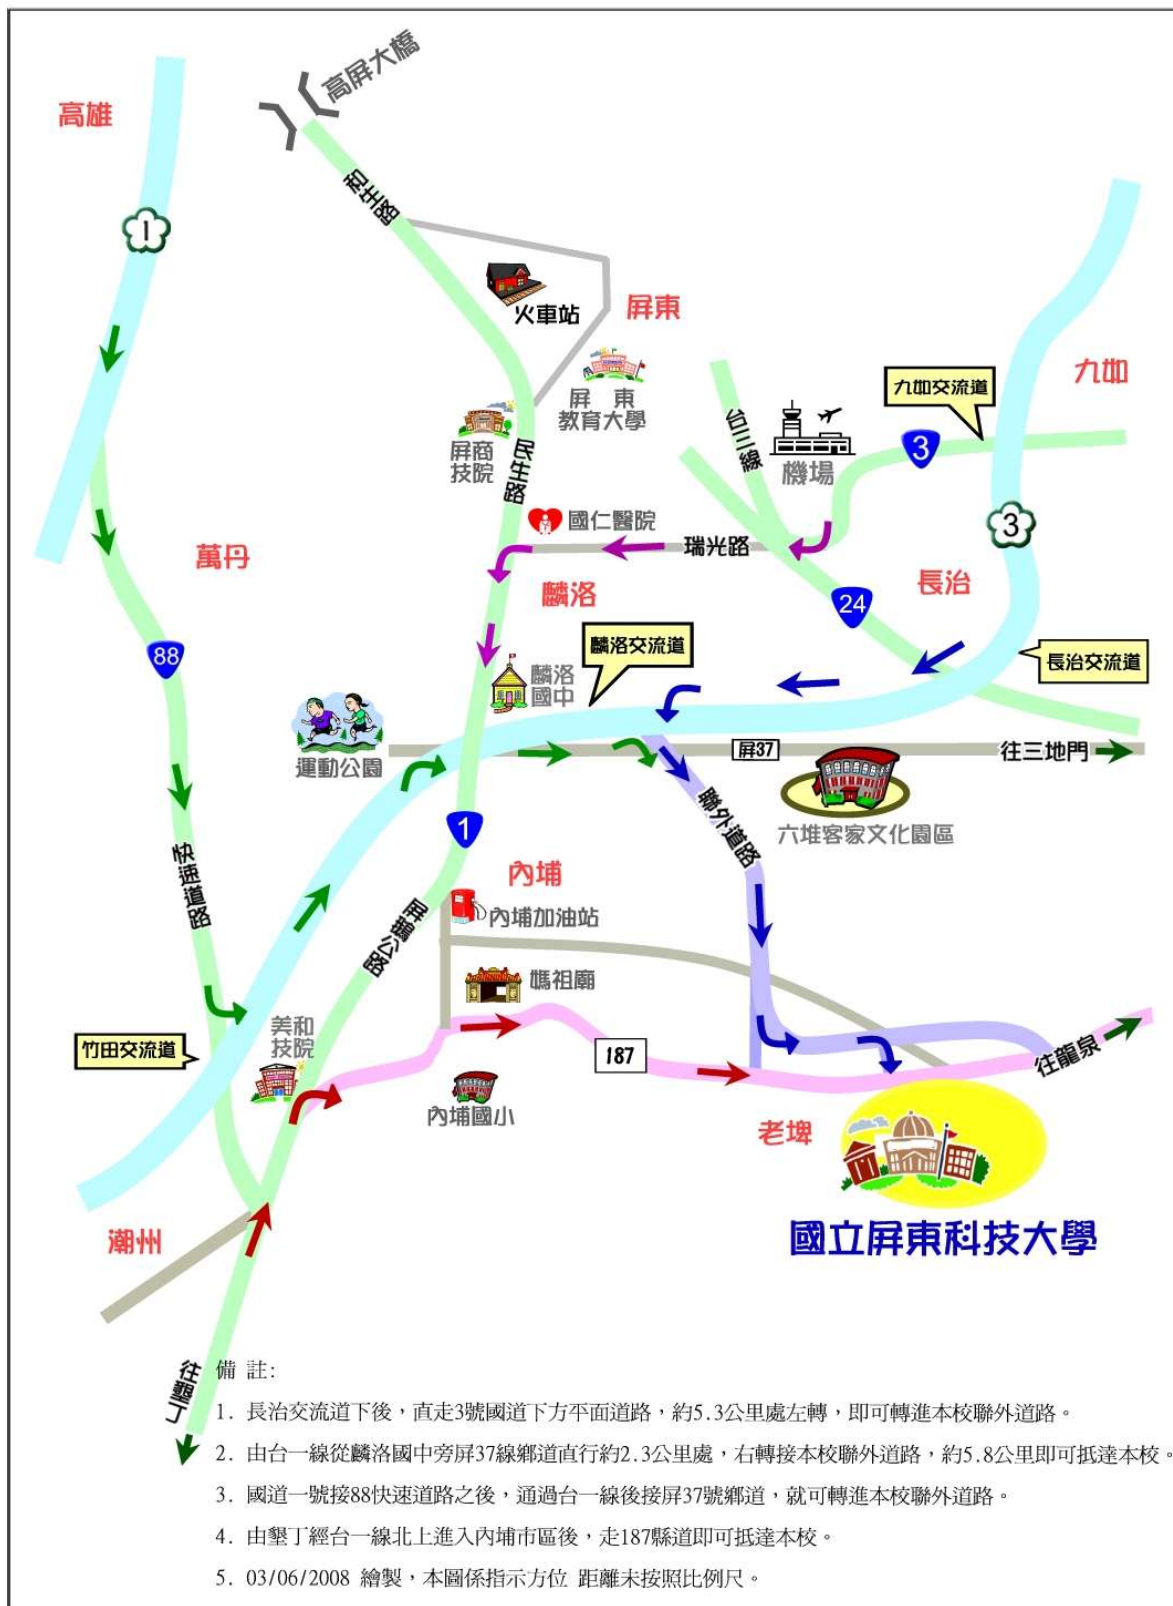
高屏大橋

高雄

和生路

火車站

屏東

屏東教育大學

九加交流道

九加

屏商技院

民生路

台三線

機場

3

國仁醫院

瑞光路

3

1

萬丹

麟洛

24

長治

88

麟洛交流道

麟洛國中

長治交流道

運動公園

屏37

往三地門

六堆客家文化園區

1

聯外道路

快速道路

內埔

屏鵝公路

內埔加油站

媽祖廟

187

往龍泉

竹田交流道

美和技院

內埔國小

老埤

國立屏東科技大學

潮州

往墾丁

備 註:

1. 長治交流道下後，直走3號國道下方平面道路，約5.3公里處左轉，即可轉進本校聯外道路。

2. 由台一線從麟洛國中旁屏37線鄉道直行約2.3公里處，右轉接本校聯外道路，約5.8公里即可抵達本校。

3. 國道一號接88快速道路之後，通過台一線後接屏37號鄉道，就可轉進本校聯外道路。

4. 由墾丁經台一線北上進入內埔市區後，走187縣道即可抵達本校。

5. 03/06/2008 繪製，本圖係指示方位 距離未按照比例尺。